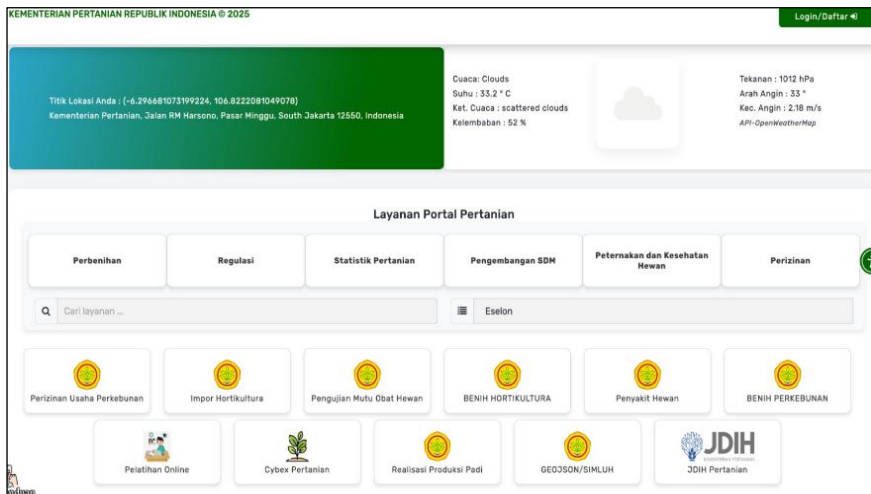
KEMENTERIAN PERTANIAN REPUBLIK INDONESIA © 2025

Login/Daftar

Titik Lokasi Anda : (-6.296681073199224, 106.8222081049078)
Kementerian Pertanian, Jalan RM Harsono, Pasar Minggu, South Jakarta 12550, Indonesia

Cuaca: Clouds
Suhu : 33.2 ° C
Ket. Cuaca : scattered clouds
Kelembaban : 52 %

Tekanan : 1012 hPa
Arah Angin : 33 °
Kec. Angin : 2.18 m/s
API-OpenWeatherMap

Layanan Portal Pertanian

| Perbenihan | Regulasi | Statistik Pertanian | Pengembangan SDM | Peternakan dan Kesehatan Hewan | Perizinan |
|---|---|---|---|---|---|

Cari layanan ...

Eselon

Perizinan Usaha Perkebunan

Impor Hortikultura

Pengujian Mutu Obat Hewan

BENIH HORTIKULTURA

Penyakit Hewan

BENIH PERKEBUNAN

Pelatihan Online

Cybex Pertanian

Realisasi Produksi Padi

GEOJSON/SIMLUH

JDIH

JDIH Pertanian